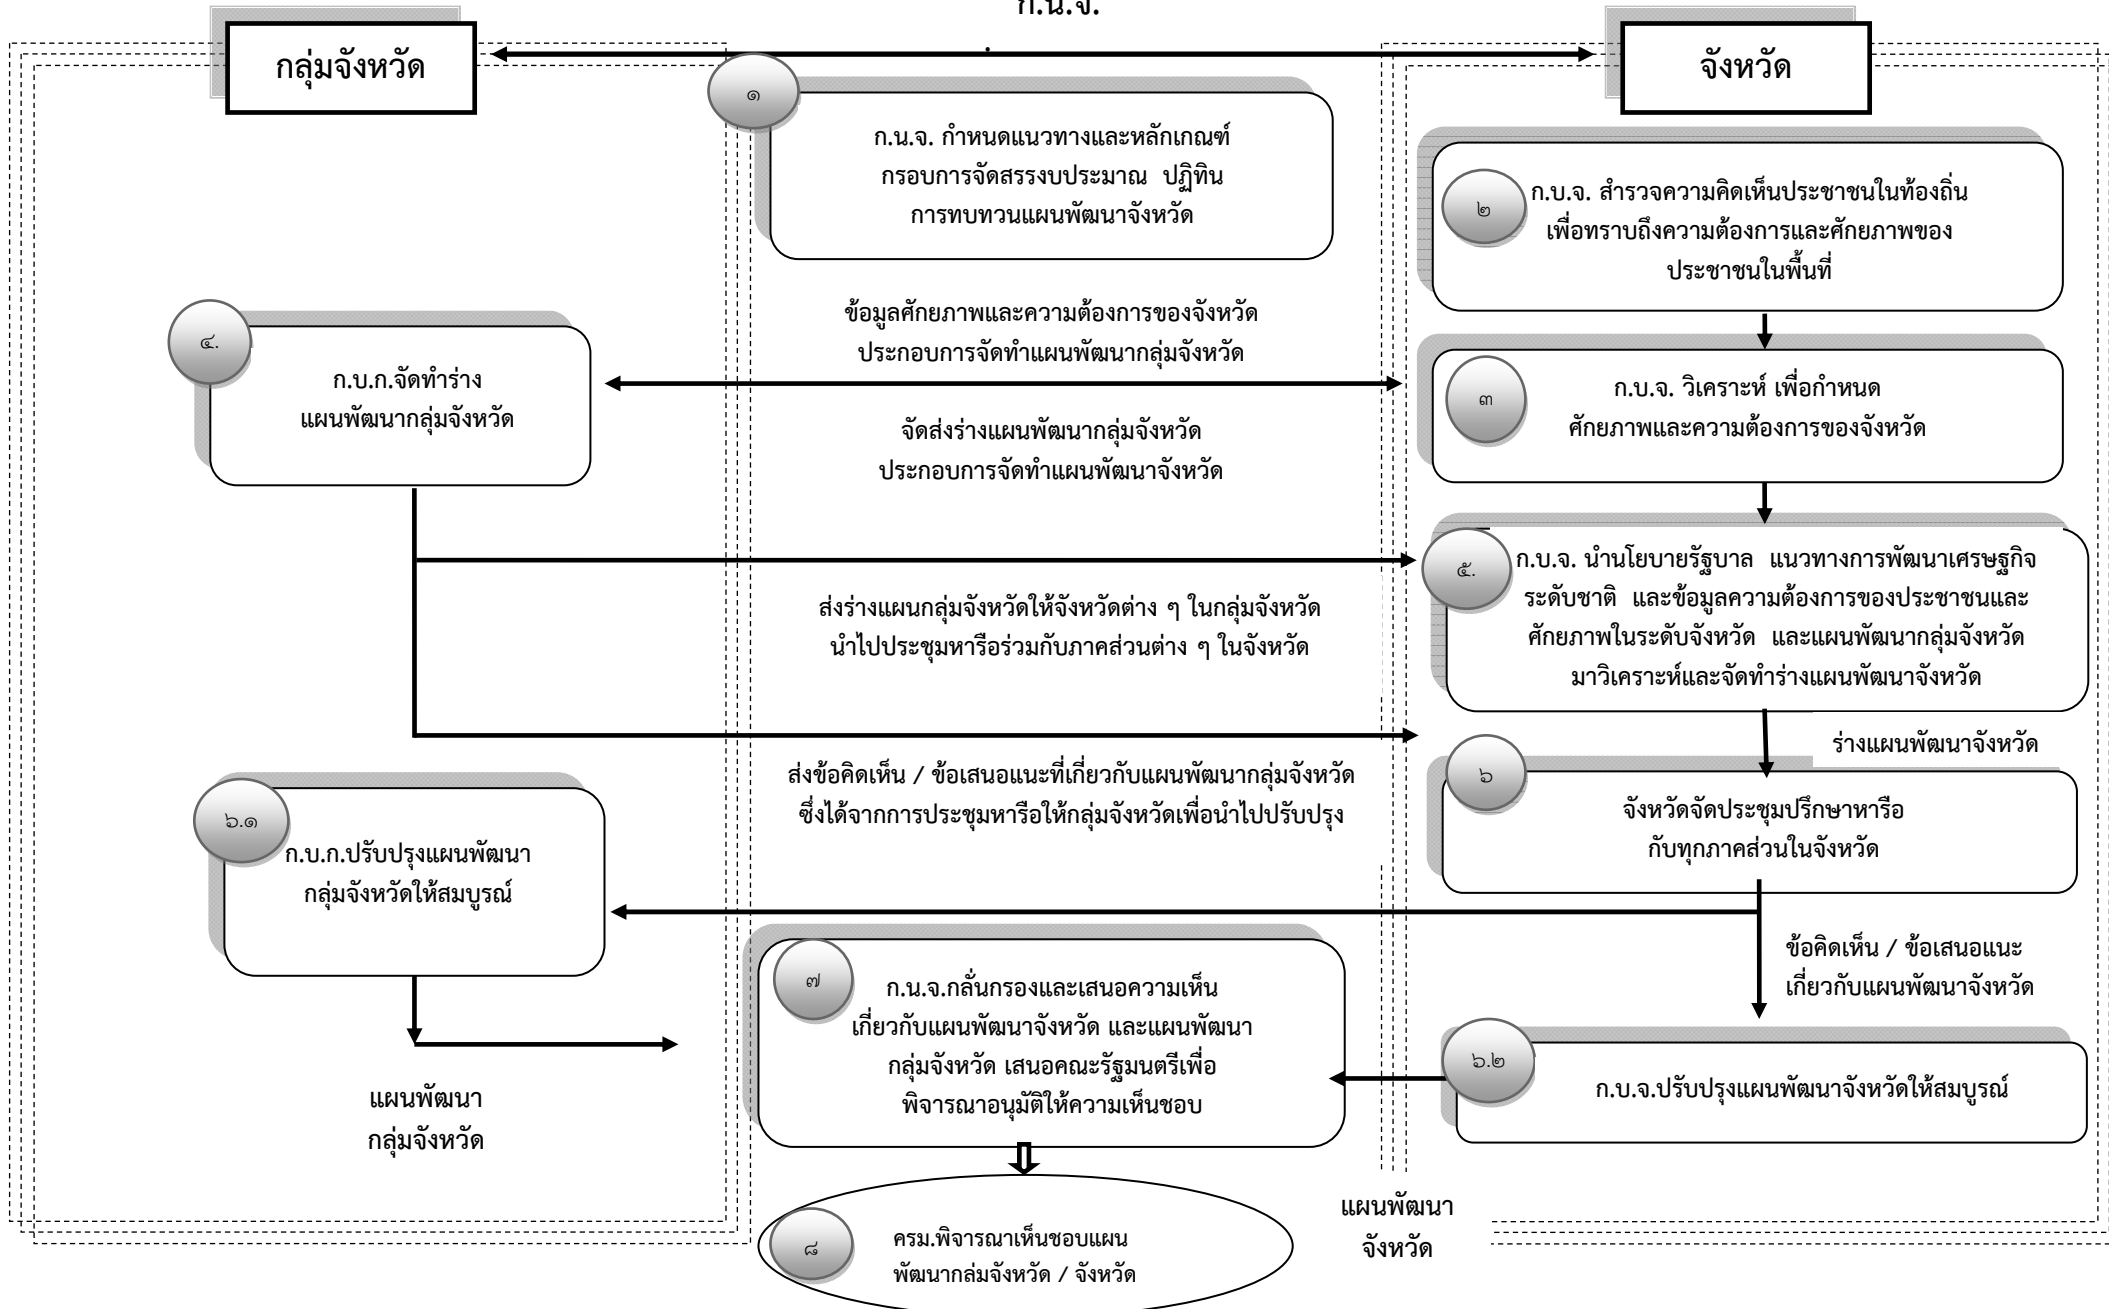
ก.น.จ.

กลุ่มจังหวัด

จังหวัด

๑

ก.น.จ. กำหนดแนวทางและหลักเกณฑ์ กรอบการจัดสรรงบประมาณ ปฏิทิน การทบทวนแผนพัฒนาจังหวัด

๒

ก.บ.จ. สำรวจความคิดเห็นประชาชนในท้องถิ่น เพื่อทราบถึงความต้องการและศักยภาพของประชาชนในพื้นที่

ข้อมูลศักยภาพและความต้องการของจังหวัด ประกอบการจัดทำแผนพัฒนากลุ่มจังหวัด

๔.

ก.บ.ก.จัดทำร่าง แผนพัฒนากลุ่มจังหวัด

๓

ก.บ.จ. วิเคราะห์ เพื่อกำหนด ศักยภาพและความต้องการของจังหวัด

จัดส่งร่างแผนพัฒนากลุ่มจังหวัด ประกอบการจัดทำแผนพัฒนาจังหวัด

๕.

ก.บ.จ. นำนโยบายรัฐบาล แนวทางการพัฒนาเศรษฐกิจระดับชาติ และข้อมูลความต้องการของประชาชนและศักยภาพในระดับจังหวัด และแผนพัฒนากลุ่มจังหวัด มาวิเคราะห์และจัดทำร่างแผนพัฒนาจังหวัด

ส่งร่างแผนกลุ่มจังหวัดให้จังหวัดต่าง ๆ ในกลุ่มจังหวัด นำไปประชุมหารือร่วมกับภาคส่วนต่าง ๆ ในจังหวัด

ร่างแผนพัฒนาจังหวัด

ส่งข้อคิดเห็น / ข้อเสนอแนะที่เกี่ยวกับแผนพัฒนากลุ่มจังหวัด ซึ่งได้จากการประชุมหารือให้กลุ่มจังหวัดเพื่อนำไปปรับปรุง

๖.๑

ก.บ.ก.ปรับปรุงแผนพัฒนา กลุ่มจังหวัดให้สมบูรณ์

๖

จังหวัดจัดประชุมปรึกษาหารือ กับทุกภาคส่วนในจังหวัด

ข้อคิดเห็น / ข้อเสนอแนะ เกี่ยวกับแผนพัฒนาจังหวัด

๗

ก.น.จ.กลั่นกรองและเสนอความเห็น เกี่ยวกับแผนพัฒนาจังหวัด และแผนพัฒนา กลุ่มจังหวัด เสนอคณะรัฐมนตรีเพื่อ พิจารณาอนุมัติให้ความเห็นชอบ

๖.๒

ก.บ.จ.ปรับปรุงแผนพัฒนาจังหวัดให้สมบูรณ์

แผนพัฒนา กลุ่มจังหวัด

๘

ครม.พิจารณาเห็นชอบแผน พัฒนากล่มจังหวัด / จังหวัด

แผนพัฒนา จังหวัด